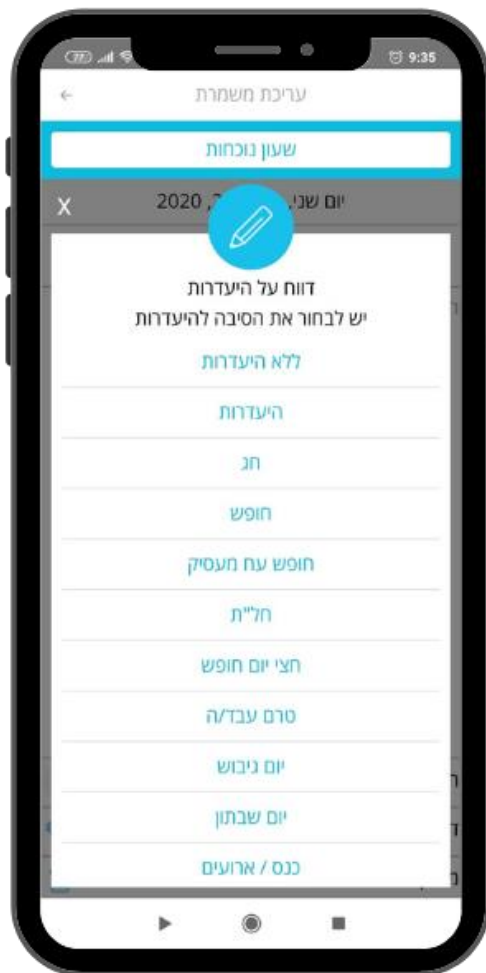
9:35

עריכת משמרת

שעון נוכחות

X

יום שני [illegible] 2020

דווח על היעדרות

יש לבחור את הסיבה להיעדרות

ללא היעדרות

היעדרות

חג

חופש

חופש עח מעסיק

חל"ת

חצי יום חופש

טרם עבד/ה

יום גיבוש

יום שבתון

כנס / ארועים